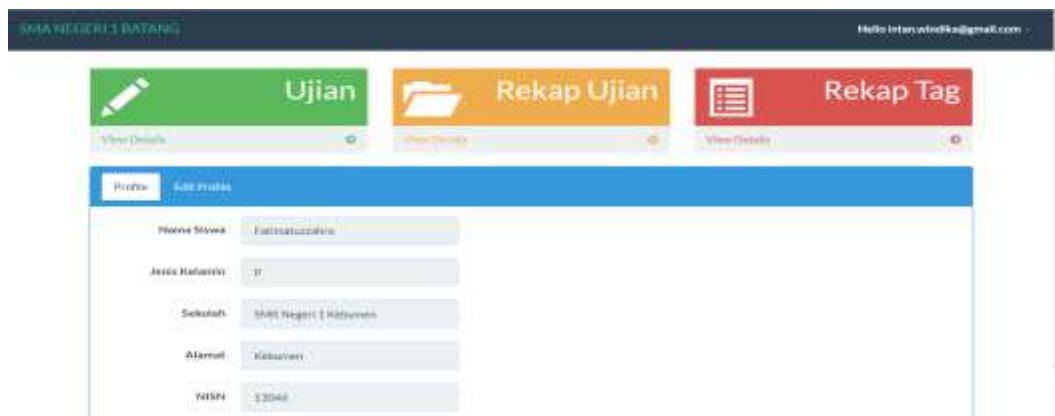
SMA NEGERI 1 BATANG

Hello intan.windika@gmail.com

Ujian

View Details

Rekap Ujian

View Details

Rekap Tag

View Details

Profile

Edit Profile

Nama Siswa Fatimatuzzahro

Jenis Kelamin P

Sekolah SMA Negeri 1 Kebumen

Alamat Kebumen

NISN 13046